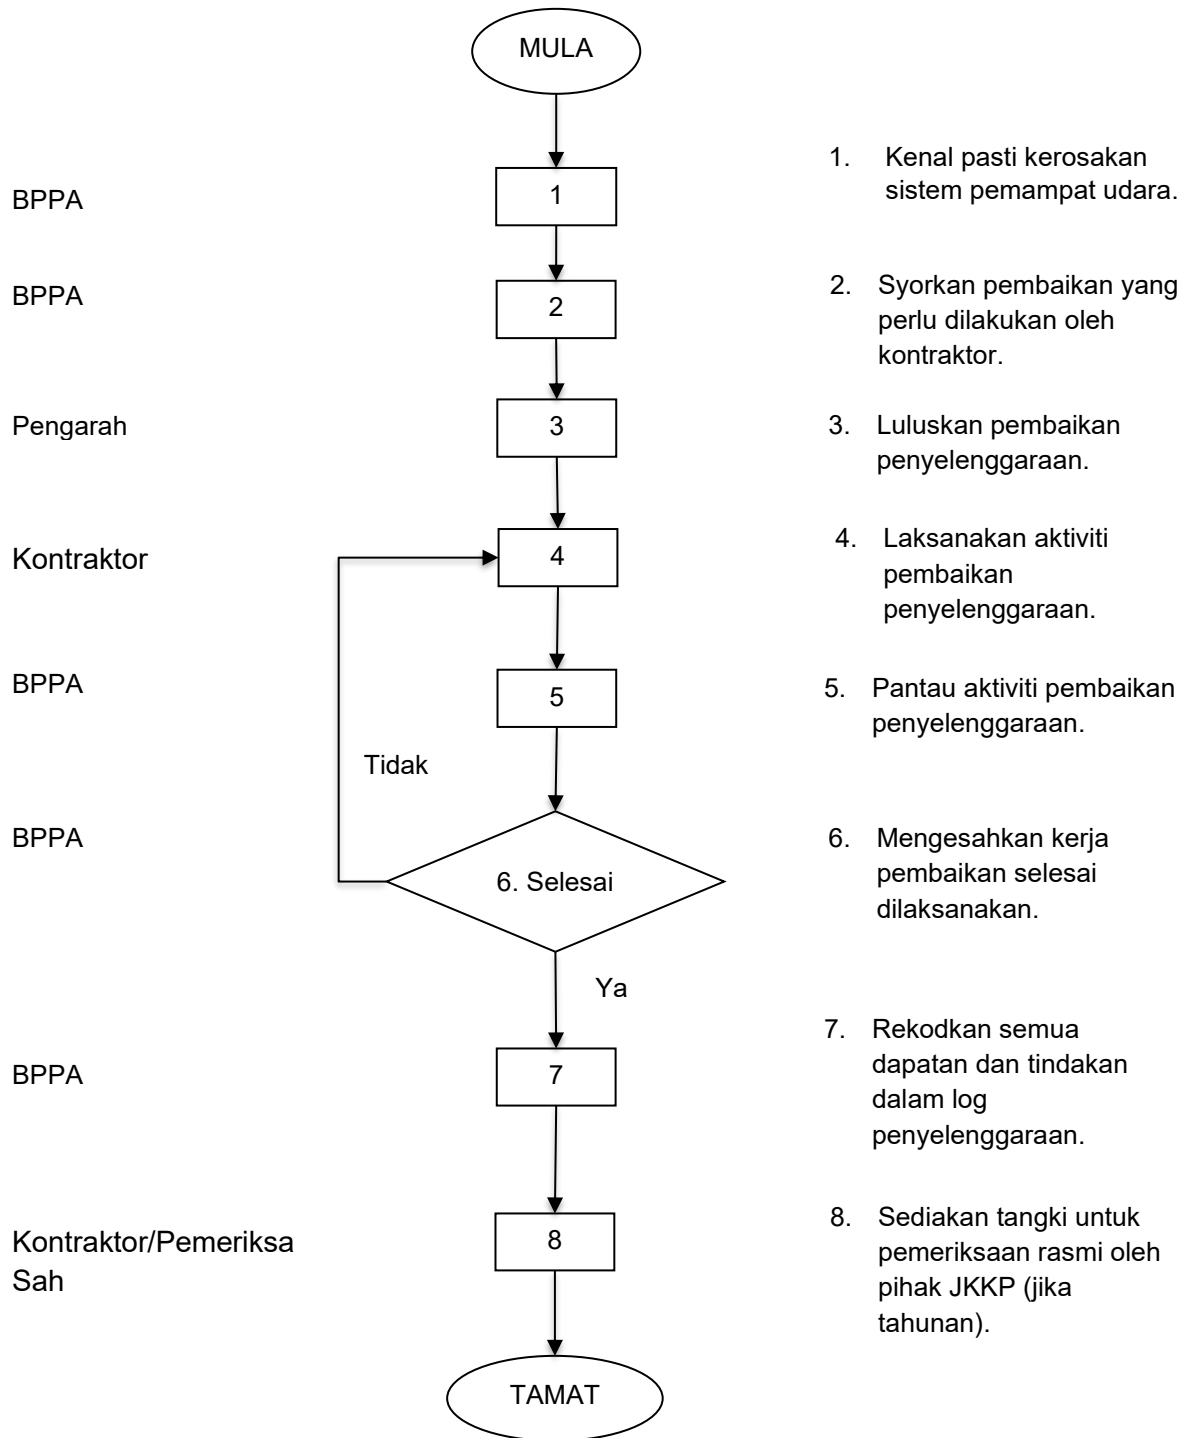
MULA

BPPA

1

1. Kenal pasti kerosakan sistem pemampat udara.

BPPA

2

2. Syorkan pembaikan yang perlu dilakukan oleh kontraktor.

Pengarah

3

3. Luluskan pembaikan penyelenggaraan.

Kontraktor

4

4. Laksanakan aktiviti pembaikan penyelenggaraan.

BPPA

5

5. Pantau aktiviti pembaikan penyelenggaraan.

Tidak

BPPA

6. Selesai

6. Mengesahkan kerja pembaikan selesai dilaksanakan.

Ya

BPPA

7

7. Rekodkan semua dapatan dan tindakan dalam log penyelenggaraan.

Kontraktor/Pemeriksa Sah

8

8. Sediakan tangki untuk pemeriksaan rasmi oleh pihak JKKP (jika tahunan).

TAMAT